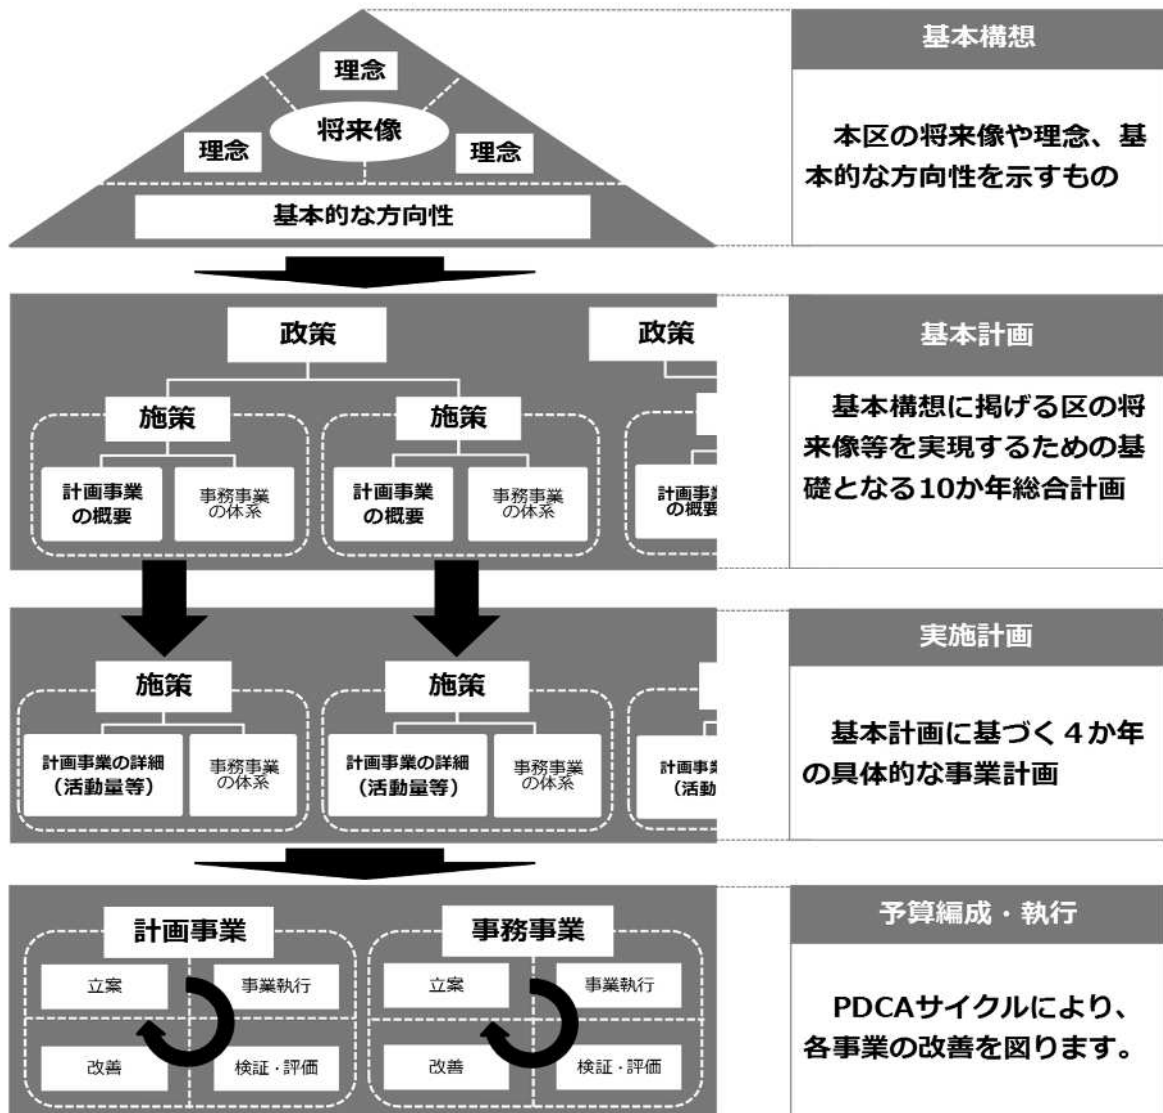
理念

将来像

理念

理念

基本的な方向性

基本構想

本区の将来像や理念、基本的な方向性を示すもの

政策

政策

施策

施策

計画事業の概要

事務事業の体系

計画事業の概要

事務事業の体系

計画事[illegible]の概要

基本計画

基本構想に掲げる区の将来像等を実現するための基礎となる10か年総合計画

施策

施策

計画事業の詳細（活動量等）

事務事業の体系

計画事業の詳細（活動量等）

事務事業の体系

計画事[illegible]（活動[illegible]

実施計画

基本計画に基づく４か年の具体的な事業計画

計画事業

立案

事業執行

改善

検証・評価

事務事業

立案

事業執行

改善

検証・評価

予算編成・執行

PDCAサイクルにより、各事業の改善を図ります。